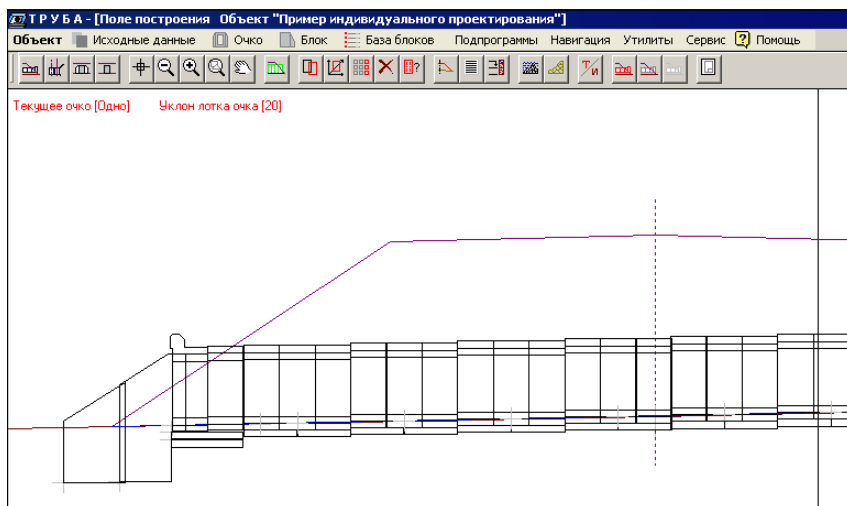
Т Р У Б А - [Поле построения Объект "Пример индивидуального проектирования"]

Объект Исходные данные Очко Блок База блоков Подпрограммы Навигация Утилиты Сервис Помощь

Текущее очко [Одно] Уклон лотка очка [20]